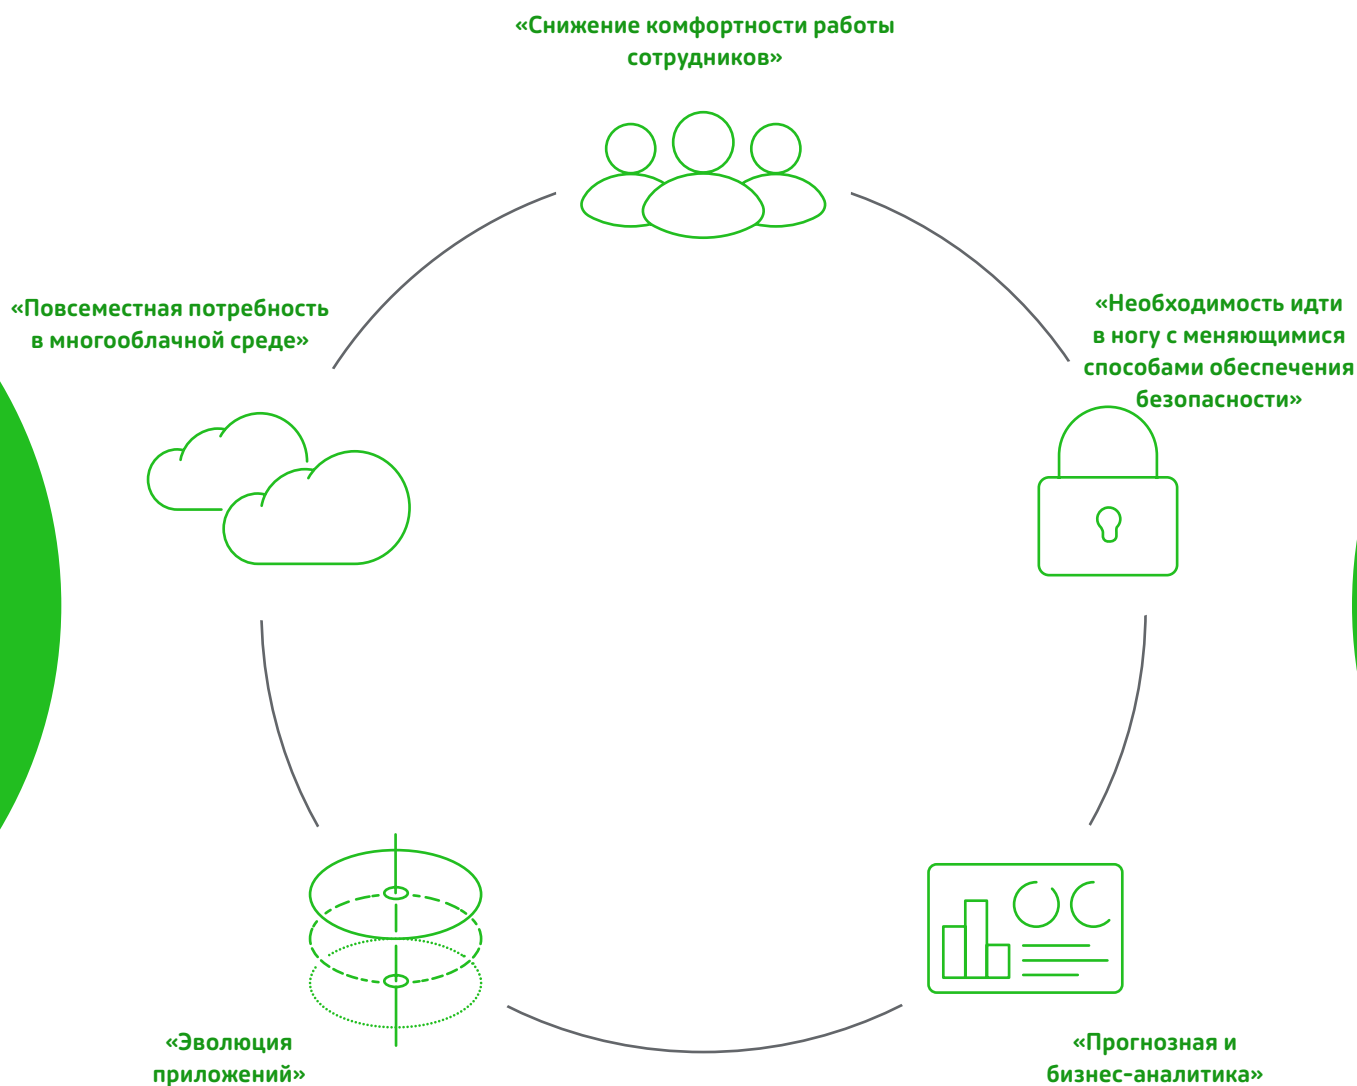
«Снижение комфортности работы сотрудников»

«Повсеместная потребность в многооблачной среде»

«Необходимость идти в ногу с меняющимися способами обеспечения безопасности»

«Эволюция приложений»

«Прогнозная и бизнес-аналитика»